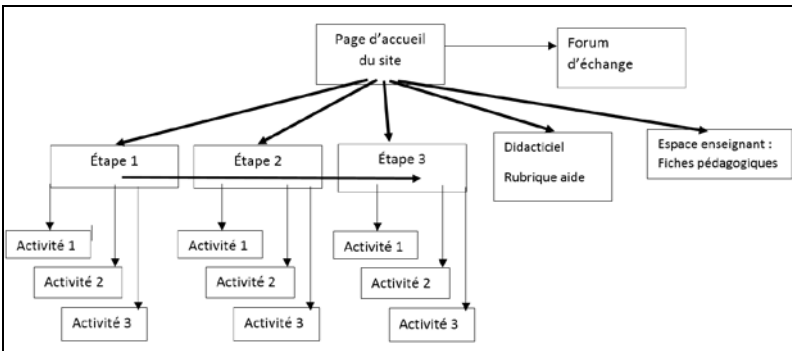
Page d'accueil du site

Forum d'échange

Étape 1

Étape 2

Étape 3

Didacticiel

Rubrique aide

Espace enseignant : Fiches pédagogiques

Activité 1

Activité 2

Activité 3

Activité 1

Activité 2

Activité 3

Activité 1

Activité 2

Activité 3